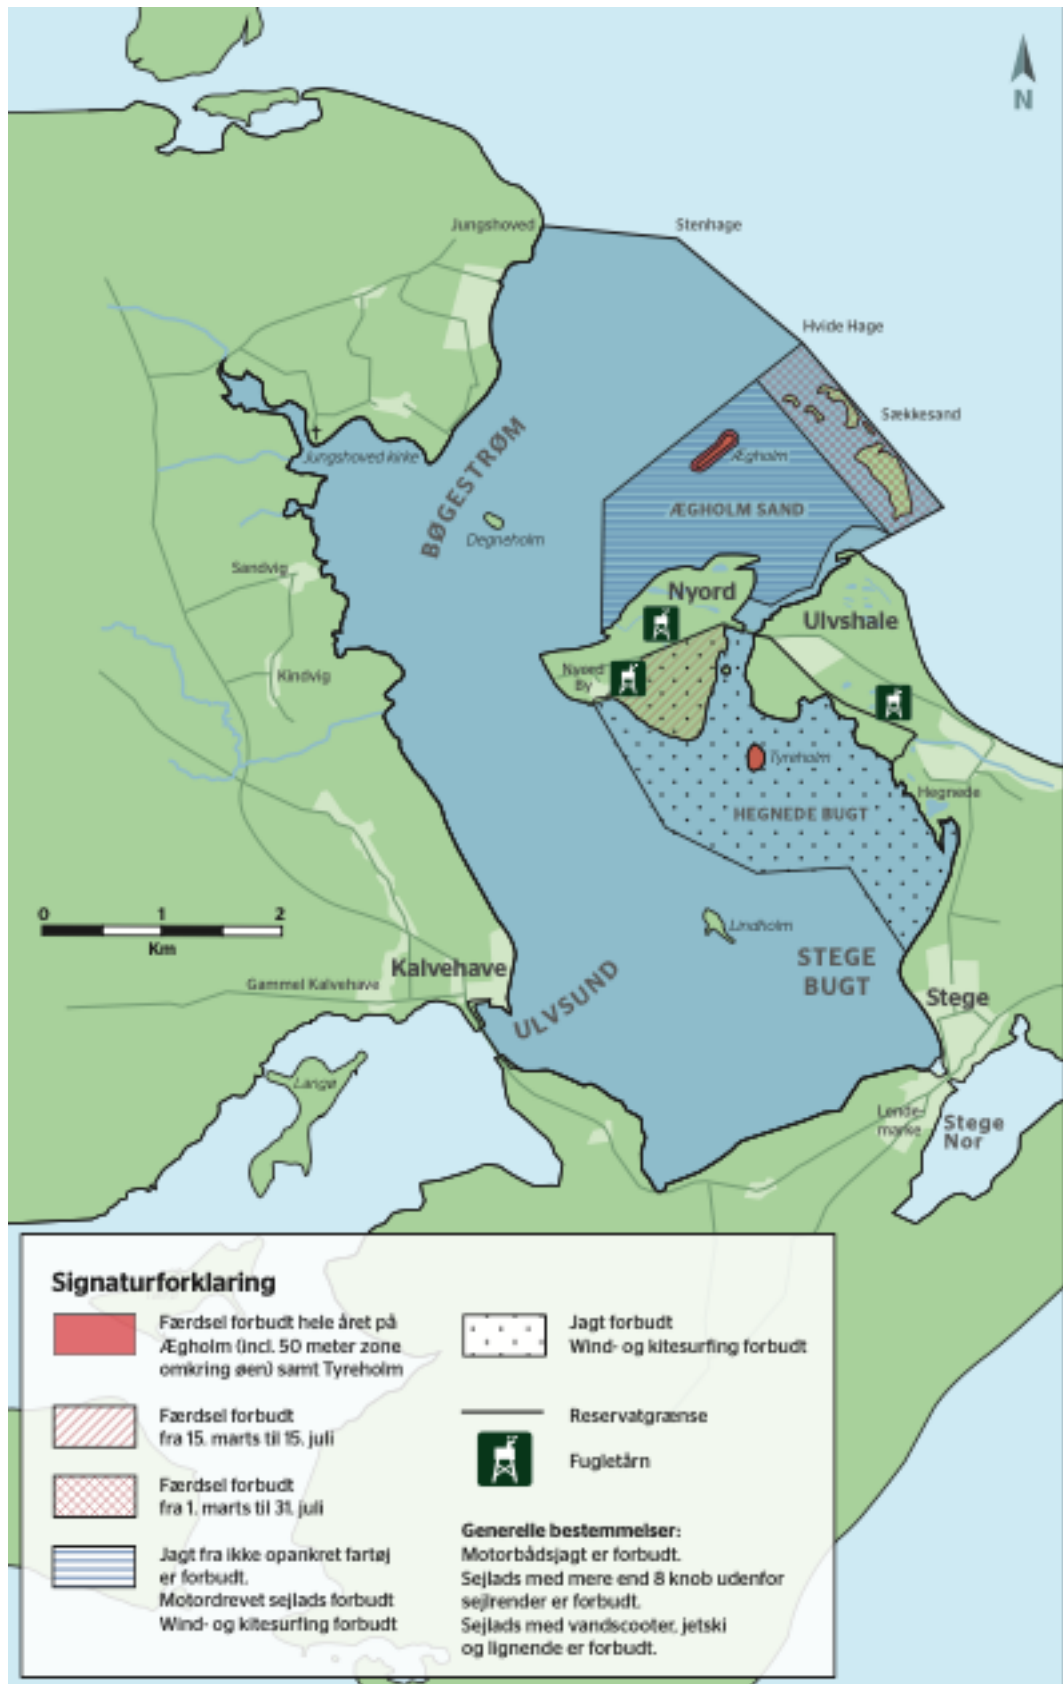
N

Jungshoved
Stenhage
Hvide Hage
Sækkesand
Jungshoved kirke
BØGESTRØM
Ægholm
ÆGHOLM SAND
Degneholm
Sandvig
Nyord
Ulvshale
Nyord By
Kindvig
Tyreholm
Hegnede
HEGNEDE BUGT
0
1
2
Km
Lindholm
STEGE BUGT
Kalvehave
Gammel Kalvehave
ULVSUND
Stege
Langø
Lendemarke
Stege Nor

Signaturforklaring

Færdsel forbudt hele året på Ægholm (incl. 50 meter zone omkring øen) samt Tyreholm

Færdsel forbudt fra 15. marts til 15. juli

Færdsel forbudt fra 1. marts til 31. juli

Jagt fra ikke opankret fartøj er forbudt. Motordrevet sejlads forbudt Wind- og kitesurfing forbudt

Jagt forbudt Wind- og kitesurfing forbudt

Reservatgrænse

Fugletårn

Generelle bestemmelser:
Motorbådsjagt er forbudt.
Sejlads med mere end 8 knob udenfor sejlrender er forbudt.
Sejlads med vandscooter, jetski og lignende er forbudt.